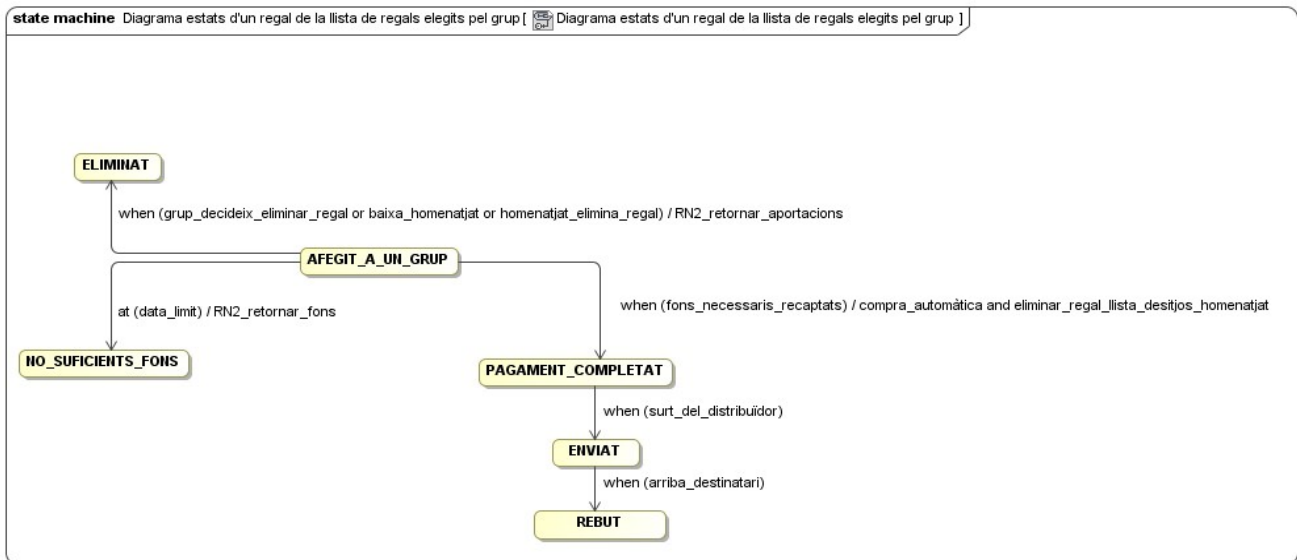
state machine Diagrama estats d'un regal de la llista de regals elegits pel grup [ Diagrama estats d'un regal de la llista de regals elegits pel grup ]

ELIMINAT

when (grup_decideix_eliminar_regal or baixa_homenatjat or homenatjat_elimina_regal) / RN2_retornar_aportacions

AFEGIT_A_UN_GRUP

at (data_limit) / RN2_retornar_fons

when (fons_necessaris_recaptats) / compra_automàtica and eliminar_regal_llista_desitjos_homenatjat

NO_SUFICIENTS_FONS

PAGAMENT_COMPLETAT

when (surt_del_distribuïdor)

ENVIAT

when (arriba_destinatari)

REBUT